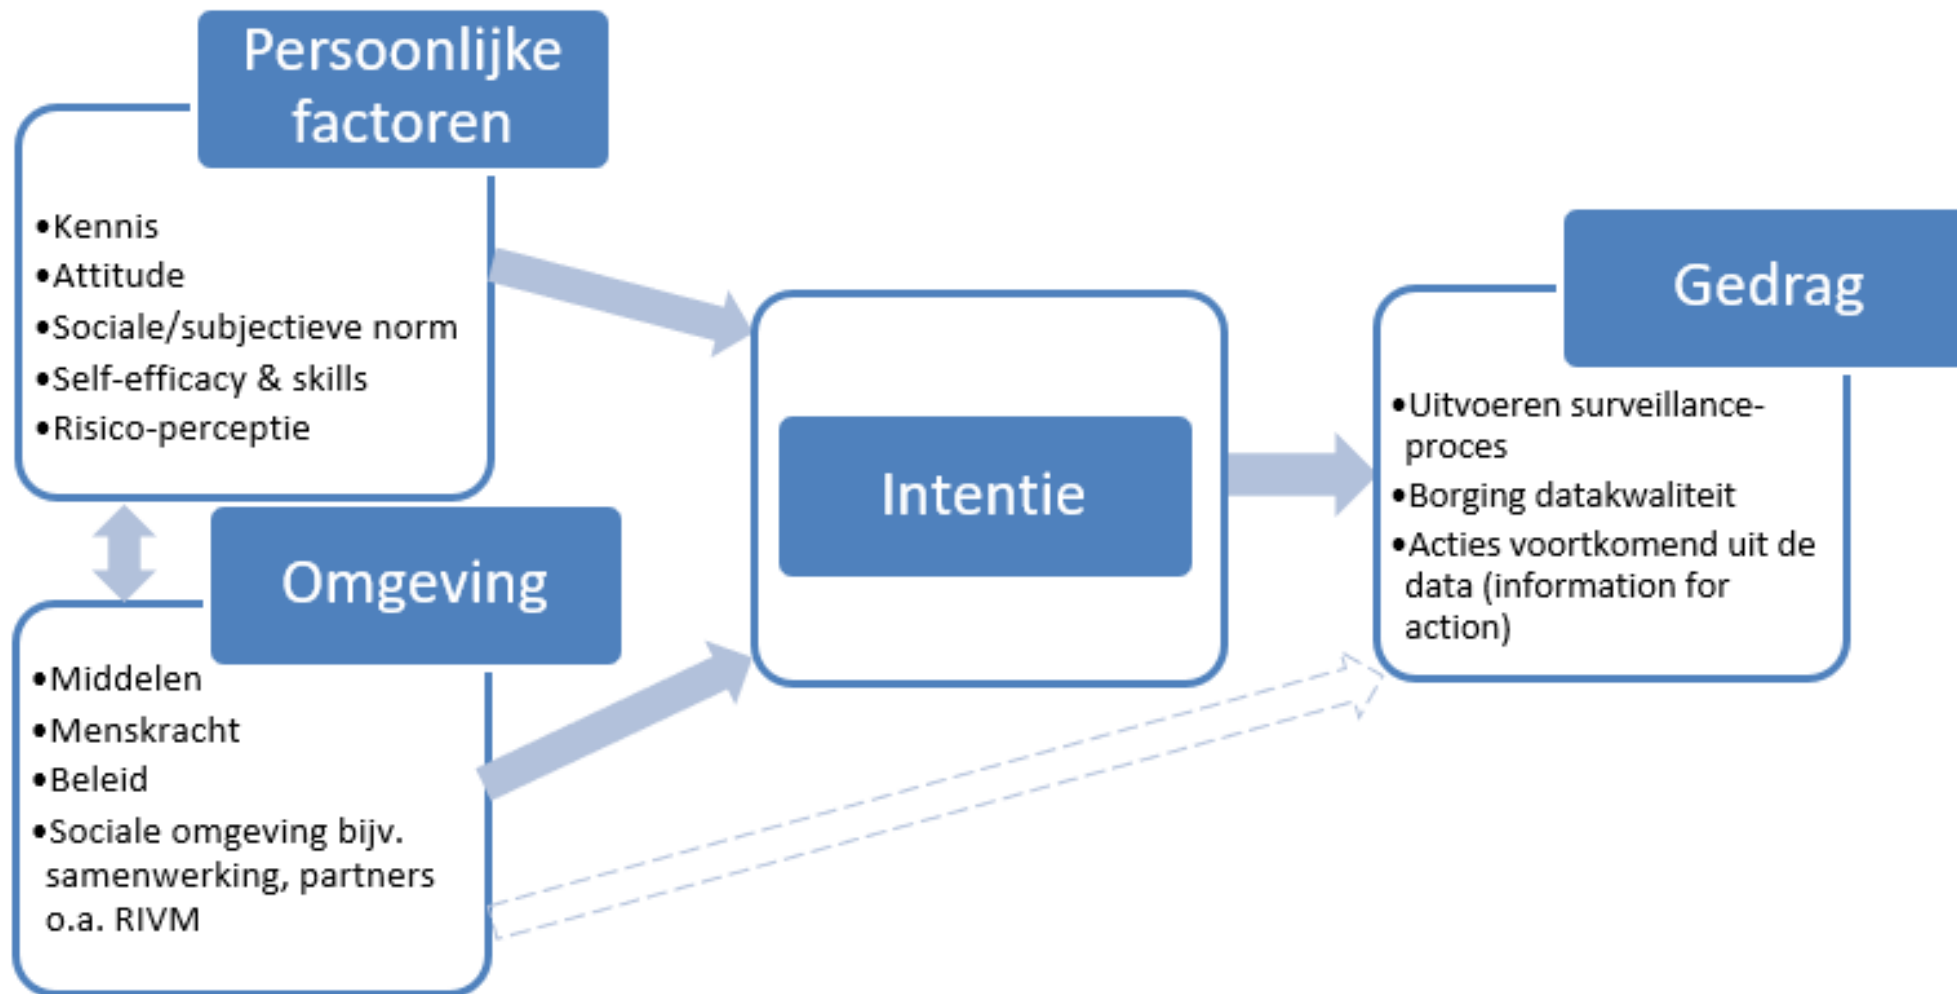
Persoonlijke factoren

- Kennis
- Attitude
- Sociale/subjectieve norm
- Self-efficacy & skills
- Risico-perceptie

Omgeving

- Middelen
- Menskracht
- Beleid
- Sociale omgeving bijv. samenwerking, partners o.a. RIVM

Intentie

Gedrag

- Uitvoeren surveillance-proces
- Borging datakwaliteit
- Acties voortkomend uit de data (information for action)